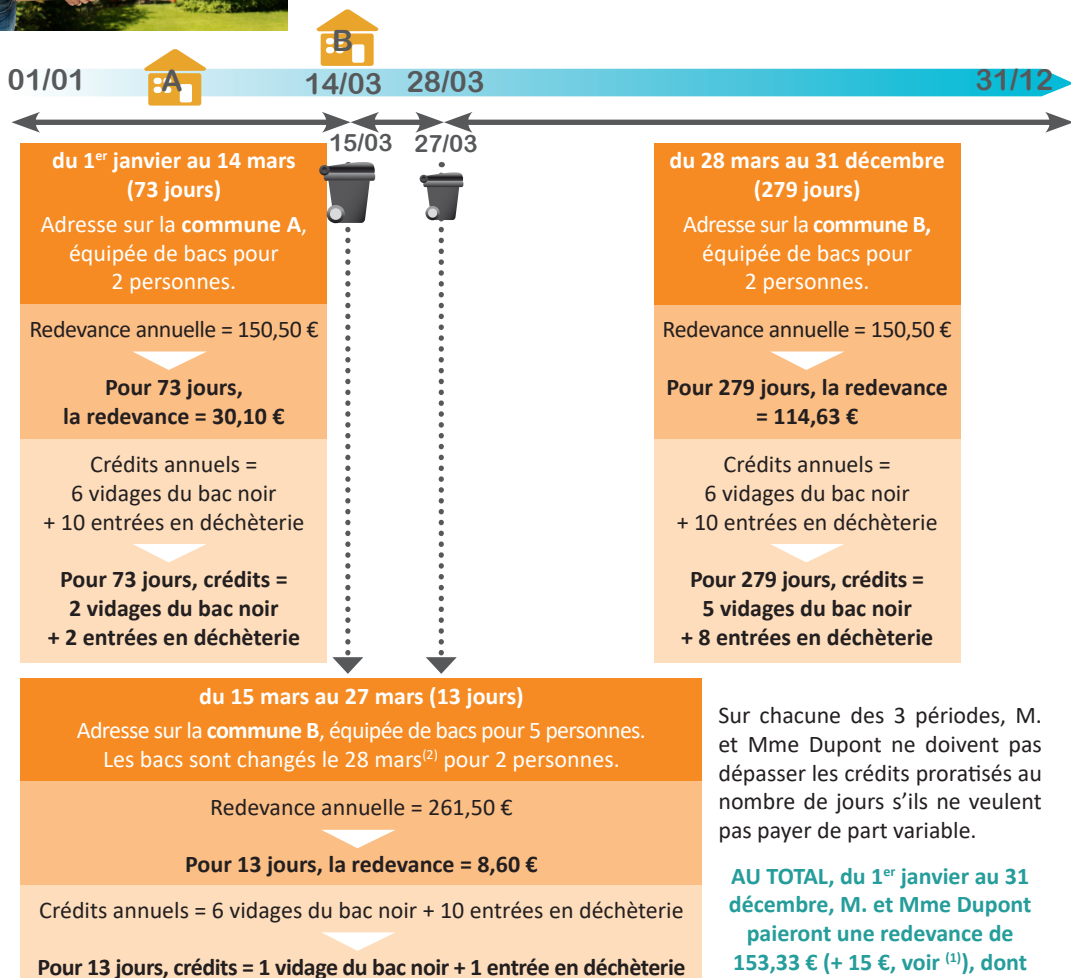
A

B

01/01

14/03

28/03

31/12

15/03

27/03

**du 1$^{er}$ janvier au 14 mars (73 jours)**

Adresse sur la **commune A**, équipée de bacs pour 2 personnes.

Redevance annuelle = 150,50 €

**Pour 73 jours, la redevance = 30,10 €**

Crédits annuels = 6 vidages du bac noir + 10 entrées en déchèterie

**Pour 73 jours, crédits = 2 vidages du bac noir + 2 entrées en déchèterie**

**du 28 mars au 31 décembre (279 jours)**

Adresse sur la **commune B,** équipée de bacs pour 2 personnes.

Redevance annuelle = 150,50 €

**Pour 279 jours, la redevance = 114,63 €**

Crédits annuels = 6 vidages du bac noir + 10 entrées en déchèterie

**Pour 279 jours, crédits = 5 vidages du bac noir + 8 entrées en déchèterie**

**du 15 mars au 27 mars (13 jours)**

Adresse sur la **commune B**, équipée de bacs pour 5 personnes. Les bacs sont changés le 28 mars$^{(2)}$ pour 2 personnes.

Redevance annuelle = 261,50 €

**Pour 13 jours, la redevance = 8,60 €**

Crédits annuels = 6 vidages du bac noir + 10 entrées en déchèterie

**Pour 13 jours, crédits = 1 vidage du bac noir + 1 entrée en déchèterie**

Sur chacune des 3 périodes, M. et Mme Dupont ne doivent pas dépasser les crédits proratisés au nombre de jours s'ils ne veulent pas payer de part variable.

**AU TOTAL, du 1$^{er}$ janvier au 31 décembre, M. et Mme Dupont paieront une redevance de 153,33 € (+ 15 €, voir $^{(1)}$), dont**